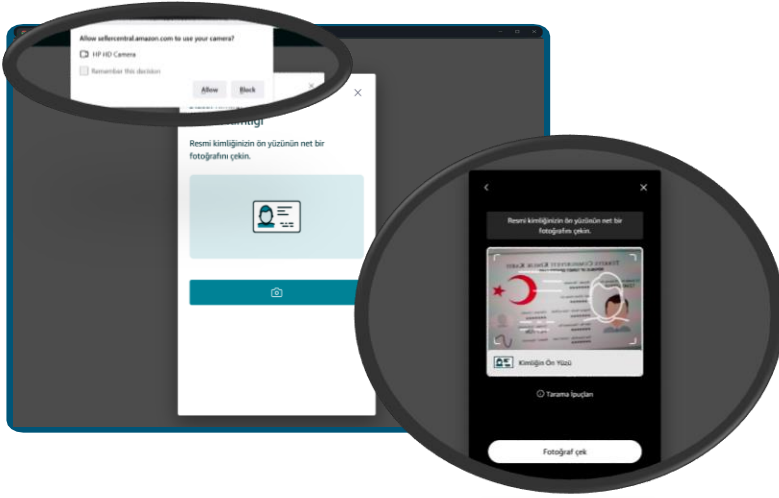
Allow sellercentral.amazon.com to use your camera?

HP HD Camera

Remember this decision

Allow

Block

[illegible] kimliği

Resmi kimliğinizin ön yüzünün net bir fotoğrafını çekin.

Resmi kimliğinizin ön yüzünün net bir fotoğrafını çekin.

Kimliğin Ön Yüzü

Tarama İpuçları

Fotoğraf çek